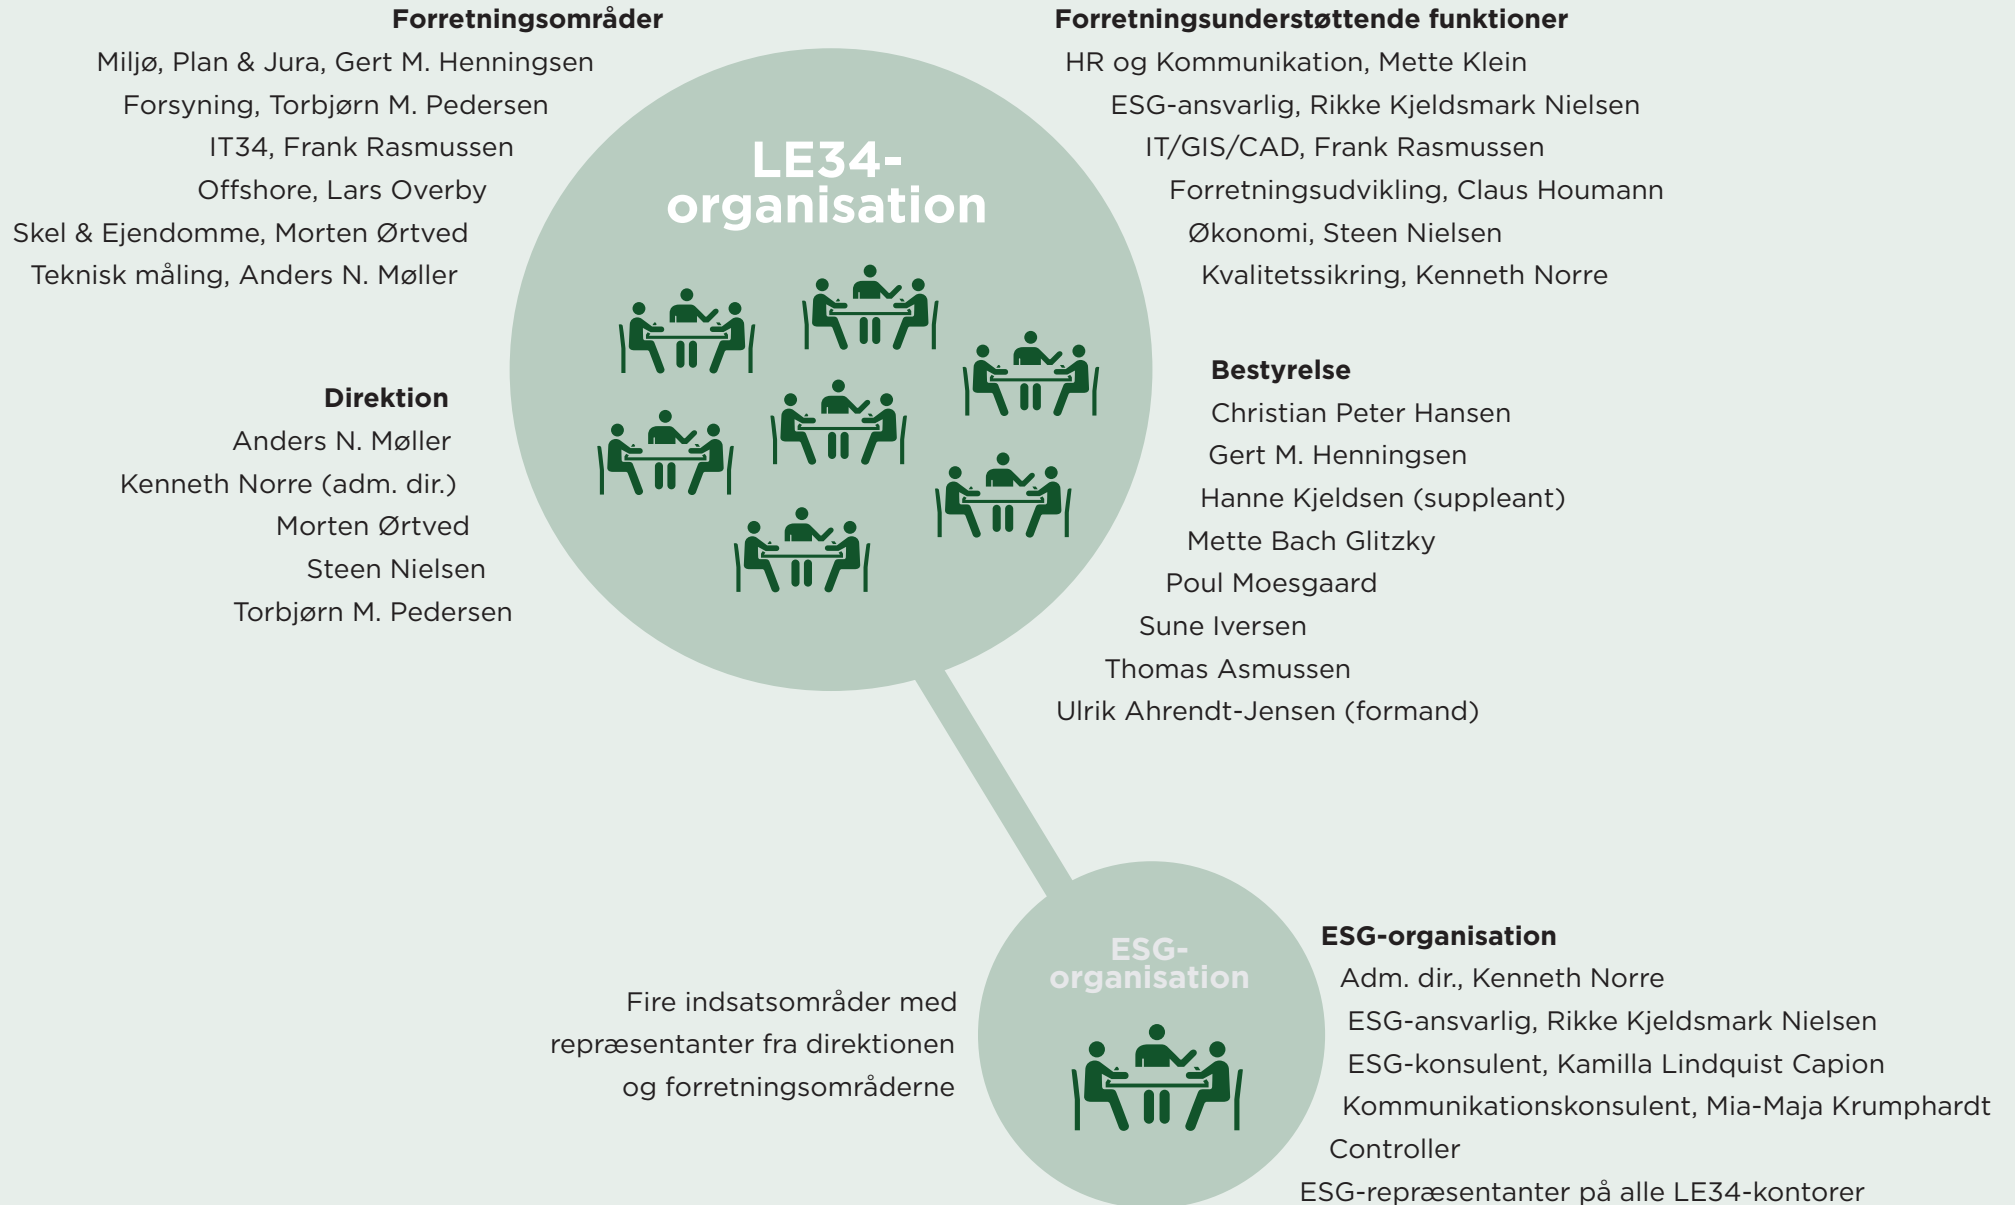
Forretningsområder
Miljø, Plan & Jura, Gert M. Henningsen
Forsyning, Torbjørn M. Pedersen
IT34, Frank Rasmussen
Offshore, Lars Overby
Skel & Ejendomme, Morten Ørtved
Teknisk måling, Anders N. Møller

Forretningsunderstøttende funktioner
HR og Kommunikation, Mette Klein
ESG-ansvarlig, Rikke Kjeldsmark Nielsen
IT/GIS/CAD, Frank Rasmussen
Forretningsudvikling, Claus Houmann
Økonomi, Steen Nielsen
Kvalitetssikring, Kenneth Norre

LE34-organisation

Direktion
Anders N. Møller
Kenneth Norre (adm. dir.)
Morten Ørtved
Steen Nielsen
Torbjørn M. Pedersen

Bestyrelse
Christian Peter Hansen
Gert M. Henningsen
Hanne Kjeldsen (suppleant)
Mette Bach Glitzky
Poul Moesgaard
Sune Iversen
Thomas Asmussen
Ulrik Ahrendt-Jensen (formand)

ESG-organisation

Fire indsatsområder med repræsentanter fra direktionen og forretningsområderne

ESG-organisation
Adm. dir., Kenneth Norre
ESG-ansvarlig, Rikke Kjeldsmark Nielsen
ESG-konsulent, Kamilla Lindquist Capion
Kommunikationskonsulent, Mia-Maja Krumphardt
Controller
ESG-repræsentanter på alle LE34-kontorer